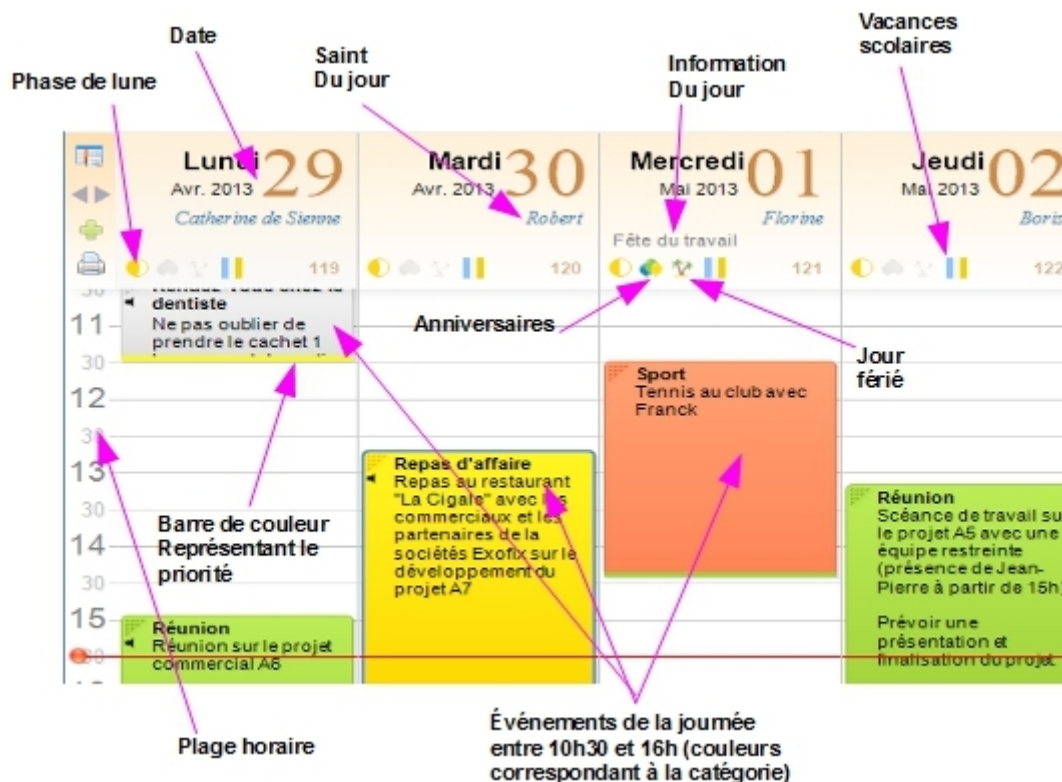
Date

Saint Du jour

Information Du jour

Vacances scolaires

Phase de lune

Lundi 29
Avr. 2013
Catherine de Sienne
119

Mardi 30
Avr. 2013
Robert
120

Mercredi 01
Mai 2013
Florine
Fête du travail
121

Jeudi 02
Mai 2013
Boris
122

30
11
30
12
30
13
30
14
30
15
30

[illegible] dentiste
Ne pas oublier de prendre le cachet 1 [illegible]

Anniversaires

Jour férié

Sport
Tennis au club avec Franck

Repas d'affaire
Repas au restaurant "La Cigale" avec les commerciaux et les partenaires de la sociétés Exofix sur le développement du projet A7

Réunion
Scéance de travail sur le projet A5 avec une équipe restreinte (présence de Jean-Pierre à partir de 15h)

Prévoir une présentation et finalisation du projet

Barre de couleur Représentant le priorité

Réunion
Réunion sur le projet commercial A6

Plage horaire

Événements de la journée entre 10h30 et 16h (couleurs correspondant à la catégorie)